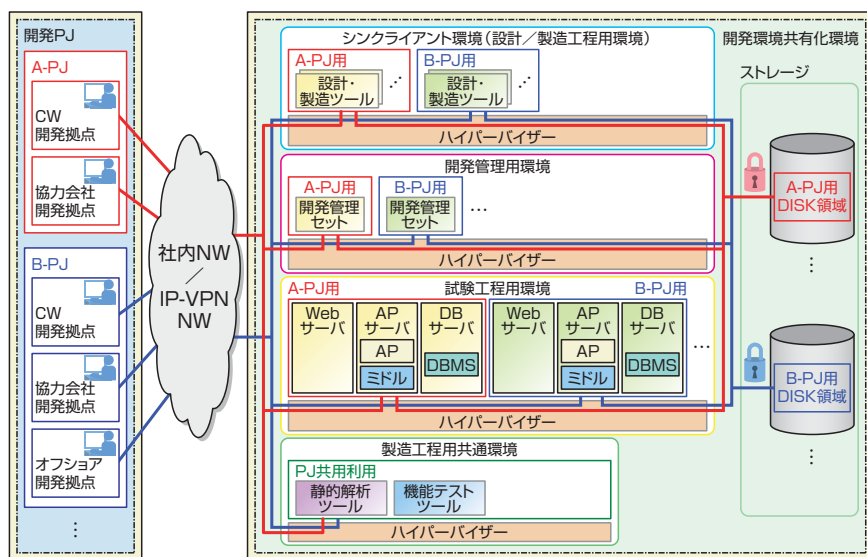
開発PJ

A-PJ

CW
開発拠点

協力会社
開発拠点

B-PJ

CW
開発拠点

協力会社
開発拠点

オフショア
開発拠点

⋮

社内NW
／
IP-VPN
NW

シンクライアント環境（設計／製造工程用環境）

A-PJ用
設計・
製造ツール
⋰

B-PJ用
設計・
製造ツール
⋰

ハイパーバイザー

開発管理用環境

A-PJ用
開発管理
セット

B-PJ用
開発管理
セット

…

ハイパーバイザー

A-PJ用
試験工程用環境
B-PJ用

Web
サーバ

AP
サーバ
AP
ミドル

DB
サーバ
DBMS

Web
サーバ

AP
サーバ
AP
ミドル

DB
サーバ
DBMS

…

ハイパーバイザー

製造工程用共通環境

PJ共用利用
静的解析
ツール

機能テスト
ツール

ハイパーバイザー

開発環境共有化環境

ストレージ

A-PJ用
DISK領域

⋮

B-PJ用
DISK領域

⋮